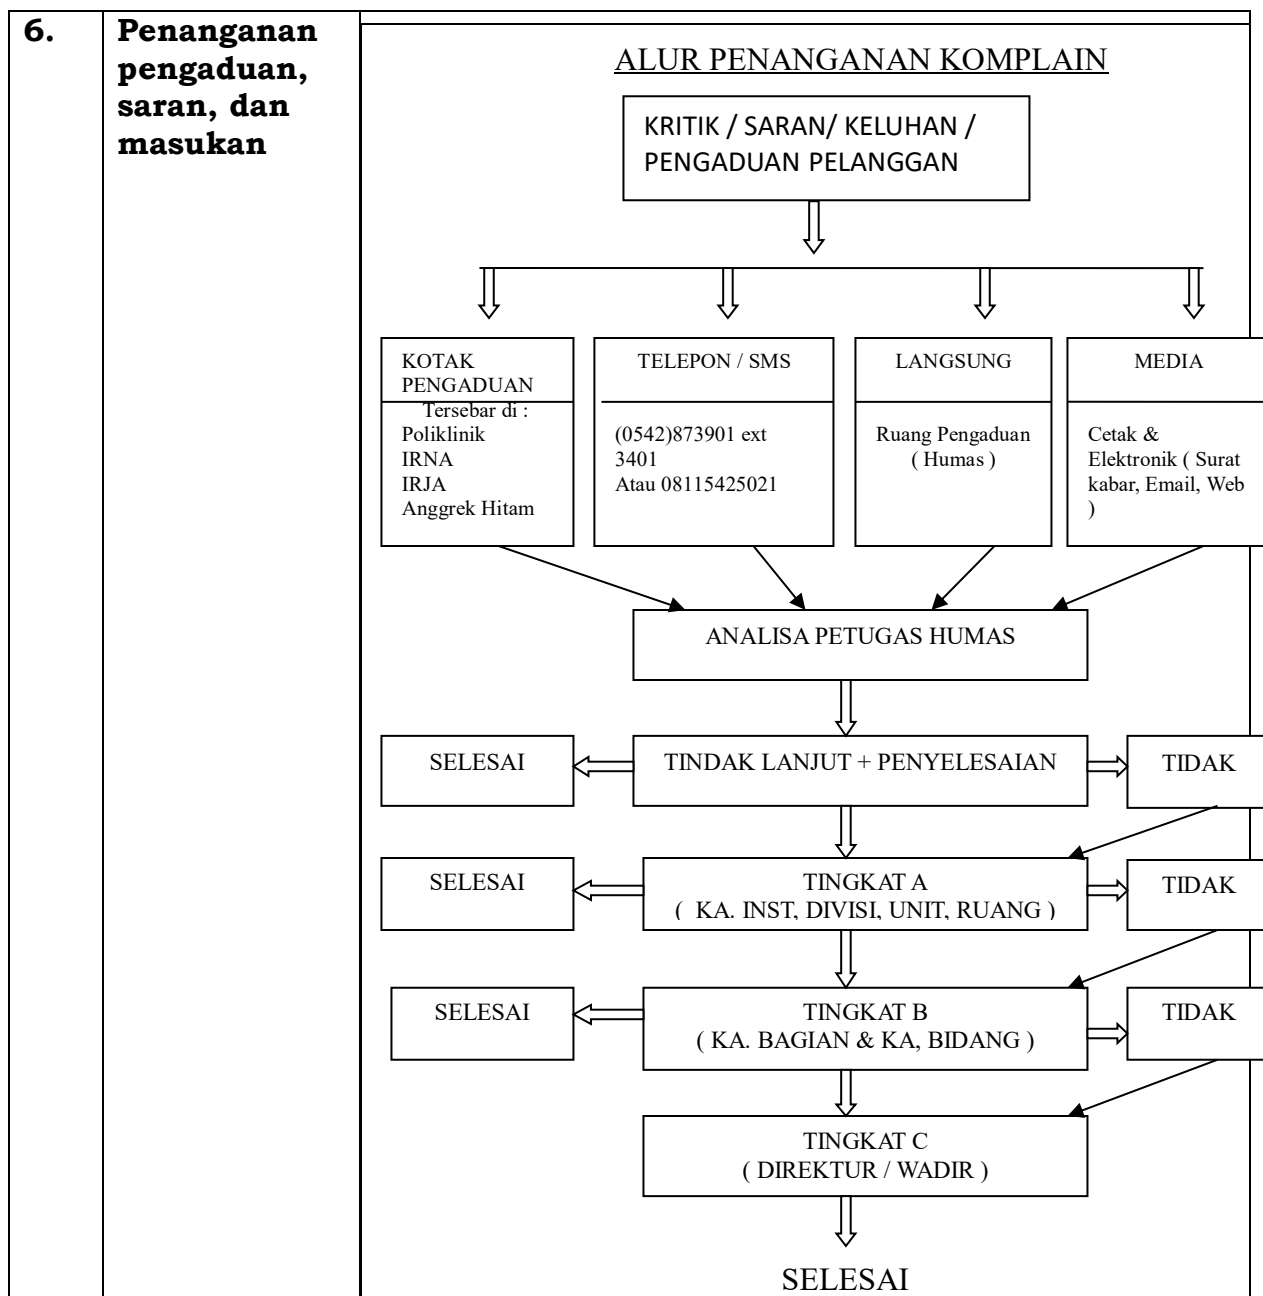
6.

Penanganan pengaduan, saran, dan masukan

ALUR PENANGANAN KOMPLAIN

KRITIK / SARAN/ KELUHAN / PENGADUAN PELANGGAN

KOTAK PENGADUAN

Tersebar di :
Poliklinik
IRNA
IRJA
Anggrek Hitam

TELEPON / SMS

(0542)873901 ext 3401
Atau 08115425021

LANGSUNG

Ruang Pengaduan ( Humas )

MEDIA

Cetak & Elektronik ( Surat kabar, Email, Web )

ANALISA PETUGAS HUMAS

SELESAI

TINDAK LANJUT + PENYELESAIAN

TIDAK

SELESAI

TINGKAT A
( KA. INST, DIVISI, UNIT, RUANG )

TIDAK

SELESAI

TINGKAT B
( KA. BAGIAN & KA, BIDANG )

TIDAK

TINGKAT C
( DIREKTUR / WADIR )

SELESAI